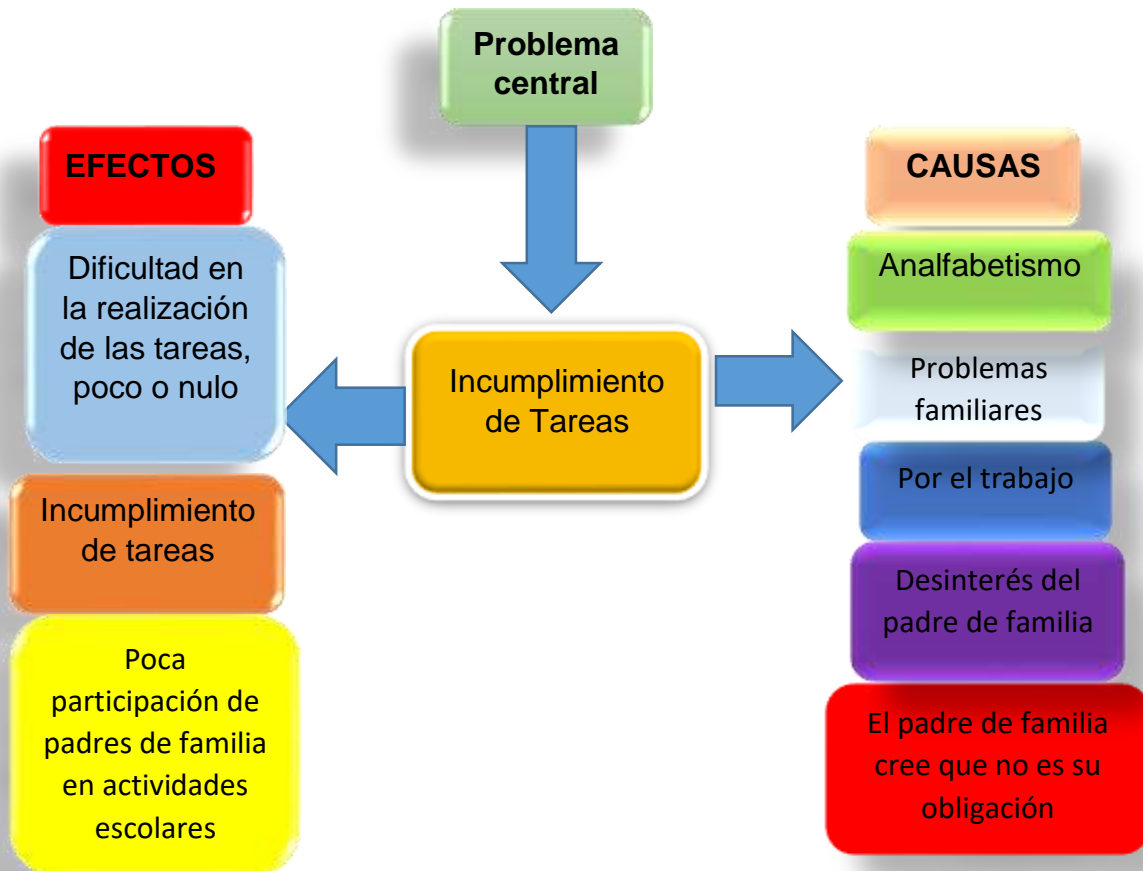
Problema central

EFECTOS

Dificultad en la realización de las tareas, poco o nulo

Incumplimiento de tareas

Poca participación de padres de familia en actividades escolares

Incumplimiento de Tareas

CAUSAS

Analfabetismo

Problemas familiares

Por el trabajo

Desinterés del padre de familia

El padre de familia cree que no es su obligación